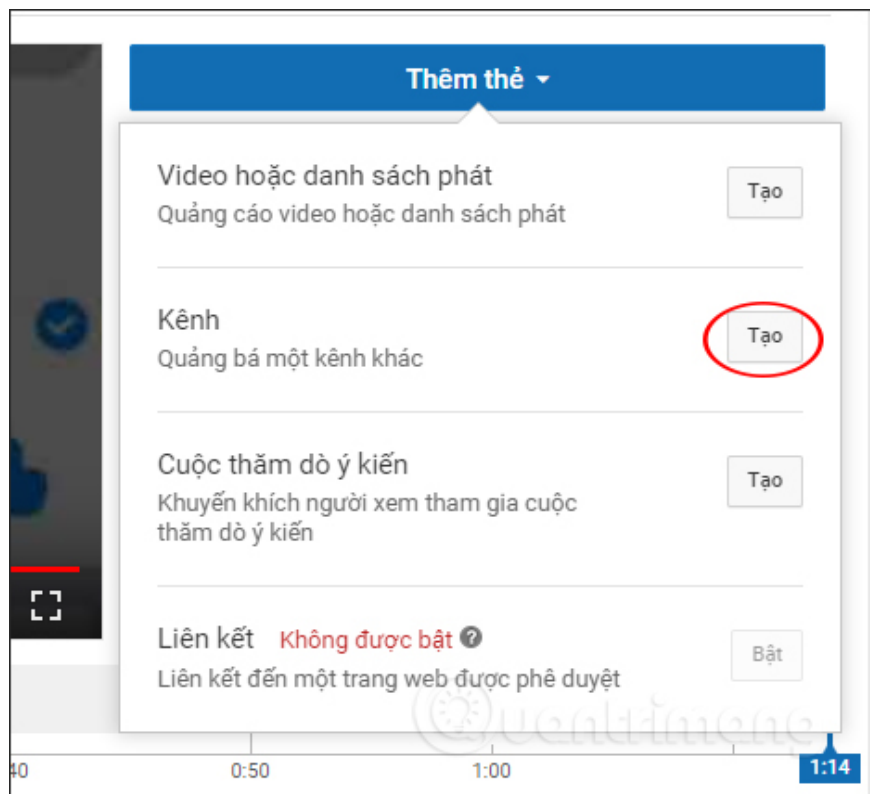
Thêm thẻ

Video hoặc danh sách phát
Quảng cáo video hoặc danh sách phát
Tạo

Kênh
Quảng bá một kênh khác
Tạo

Cuộc thăm dò ý kiến
Khuyến khích người xem tham gia cuộc thăm dò ý kiến
Tạo

Liên kết Không được bật
Liên kết đến một trang web được phê duyệt
Bật

quantrimang

40 0:50 1:00 1:14